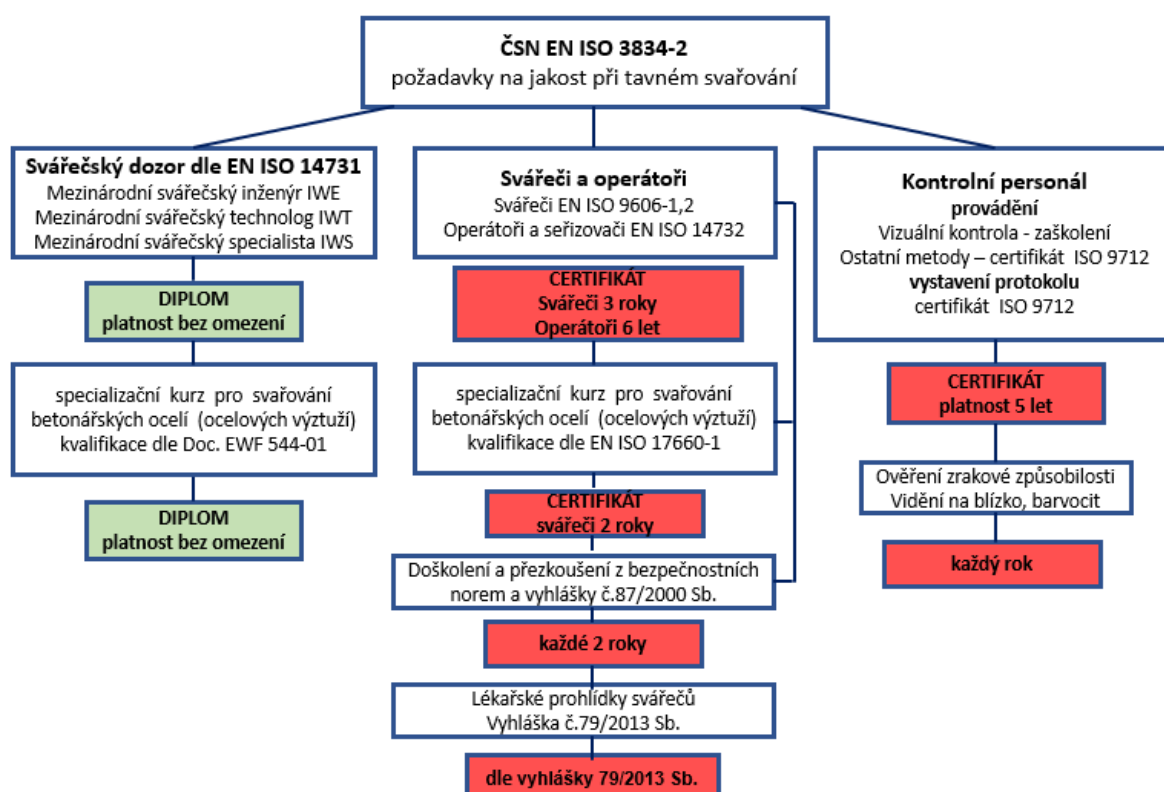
ČSN EN ISO 3834-2
požadavky na jakost při tavném svařování

Svářečský dozor dle EN ISO 14731
Mezinárodní svářečský inženýr IWE
Mezinárodní svářečský technolog IWT
Mezinárodní svářečský specialista IWS

DIPLOM
platnost bez omezení

specializační kurz pro svařování betonářských ocelí (ocelových výztuží) kvalifikace dle Doc. EWF 544-01

DIPLOM
platnost bez omezení

Svářeči a operátoři
Svářeči EN ISO 9606-1,2
Operátoři a seřizovači EN ISO 14732

CERTIFIKÁT
Svářeči 3 roky
Operátoři 6 let

specializační kurz pro svařování betonářských ocelí (ocelových výztuží) kvalifikace dle EN ISO 17660-1

CERTIFIKÁT
svářeči 2 roky

Doškolení a přezkoušení z bezpečnostních norem a vyhlášky č.87/2000 Sb.

každé 2 roky

Lékařské prohlídky svářečů
Vyhláška č.79/2013 Sb.

dle vyhlášky 79/2013 Sb.

Kontrolní personál
provádění
Vizuální kontrola - zaškolení
Ostatní metody – certifikát ISO 9712
vystavení protokolu
certifikát ISO 9712

CERTIFIKÁT
platnost 5 let

Ověření zrakové způsobilosti
Vidění na blízko, barvocit

každý rok